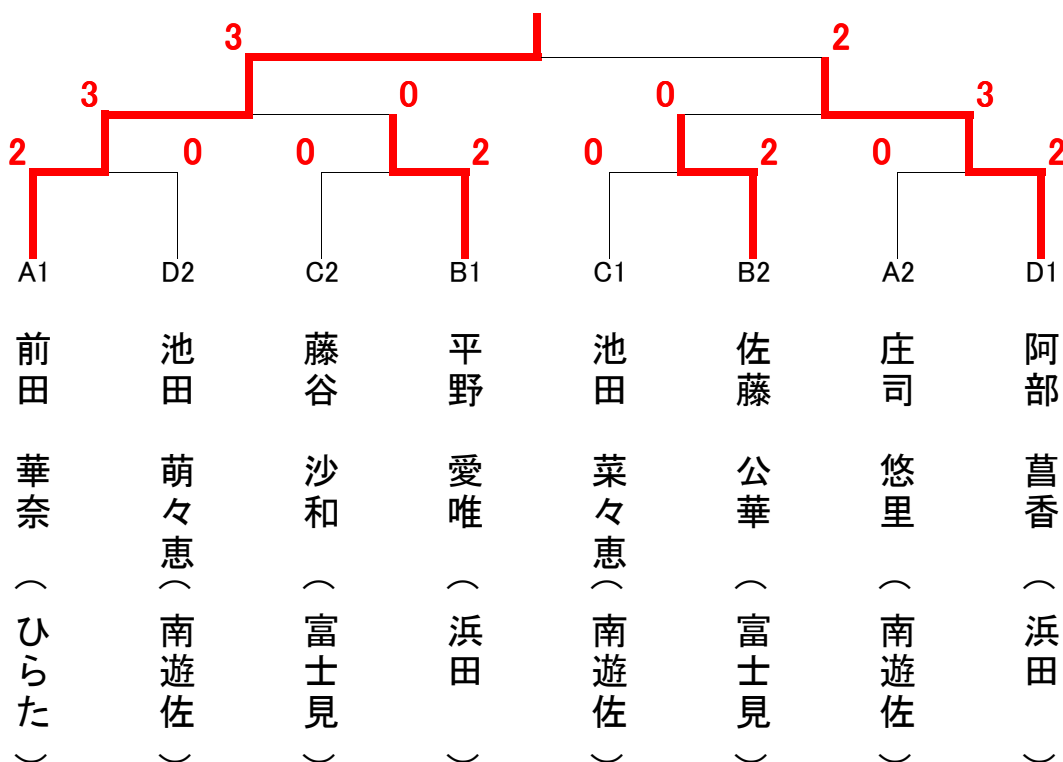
3 2

3 0 0 3

2 0 0 2 0 2 0 2

A1 D2 C2 B1 C1 B2 A2 D1

前田 華奈（ひらた）

池田 萌々恵（南遊佐）

藤谷 沙和（富士見）

平野 愛唯（浜田）

池田 菜々恵（南遊佐）

佐藤 公華（富士見）

庄司 悠里（南遊佐）

阿部 菖香（浜田）